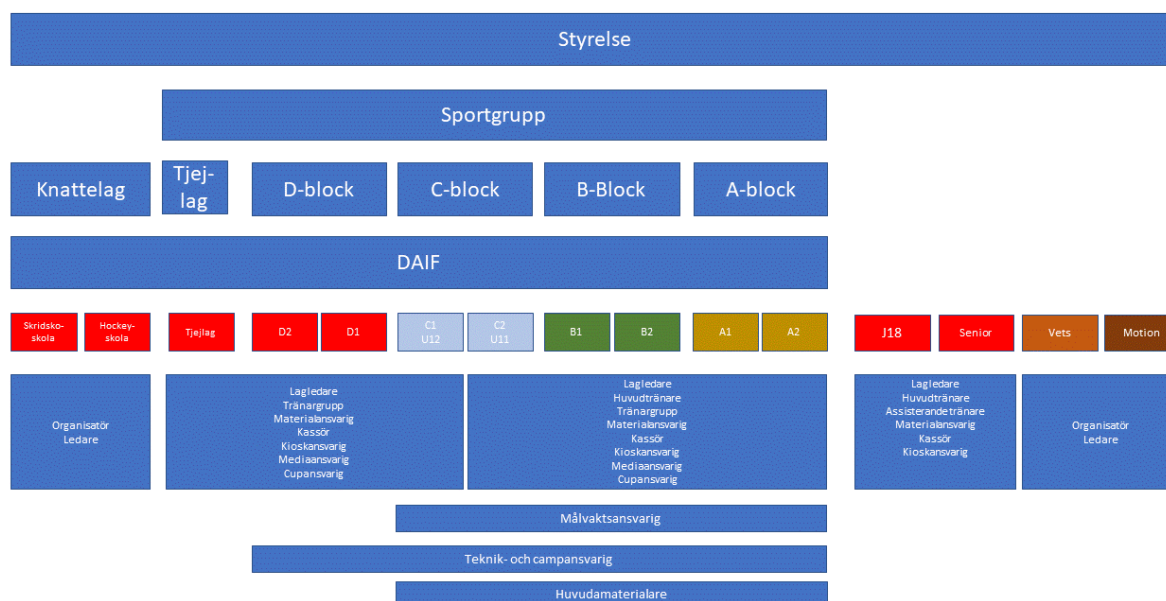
Styrelse

Sportgrupp

Knattelag

Tjej-lag

D-block

C-block

B-Block

A-block

DAIF

Skridsko-skola

Hockey-skola

Tjejlag

D2

D1

C1 U12

C2 U11

B1

B2

A1

A2

J18

Senior

Vets

Motion

Organisatör
Ledare

Lagledare
Tränargrupp
Materialansvarig
Kassör
Kioskansvarig
Mediaansvarig
Cupansvarig

Lagledare
Huvudtränare
Tränargrupp
Materialansvarig
Kassör
Kioskansvarig
Mediaansvarig
Cupansvarig

Lagledare
Huvudtränare
Assisterande tränare
Materialansvarig
Kassör
Kioskansvarig

Organisatör
Ledare

Målvaktsansvarig

Teknik- och campansvarig

Huvudmaterialare